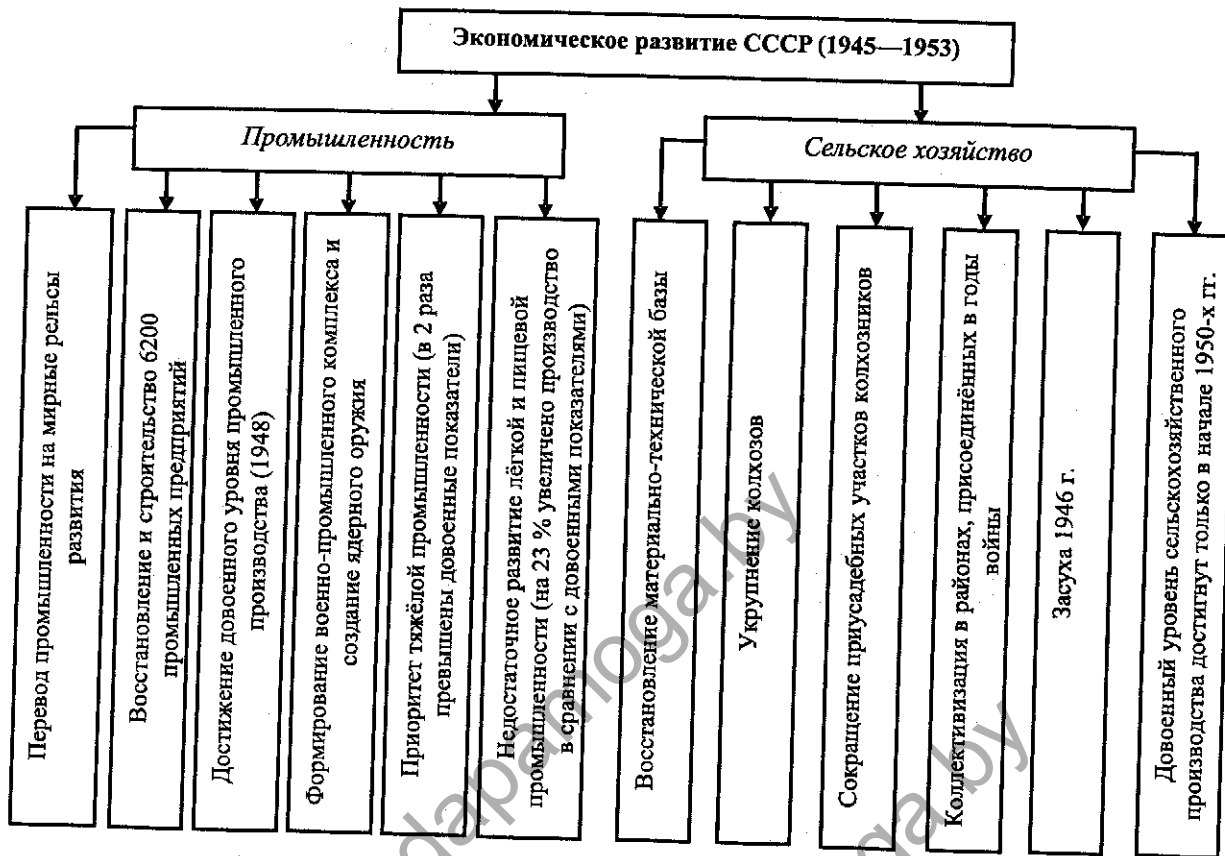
Экономическое развитие СССР (1945—1953)

*Промышленность*

Перевод промышленности на мирные рельсы развития

Восстановление и строительство 6200 промышленных предприятий

Достижение довоенного уровня промышленного производства (1948)

Формирование военно-промышленного комплекса и создание ядерного оружия

Приоритет тяжёлой промышленности (в 2 раза превышены довоенные показатели)

Недостаточное развитие лёгкой и пищевой промышленности (на 23 % увеличено производство в сравнении с довоенными показателями)

*Сельское хозяйство*

Восстановление материально-технической базы

Укрупнение колхозов

Сокращение приусадебных участков колхозников

Коллективизация в районах, присоединённых в годы войны

Засуха 1946 г.

Довоенный уровень сельскохозяйственного производства достигнут только в начале 1950-х гг.

adu.by

nadapamoga.by

nadapamoga.by